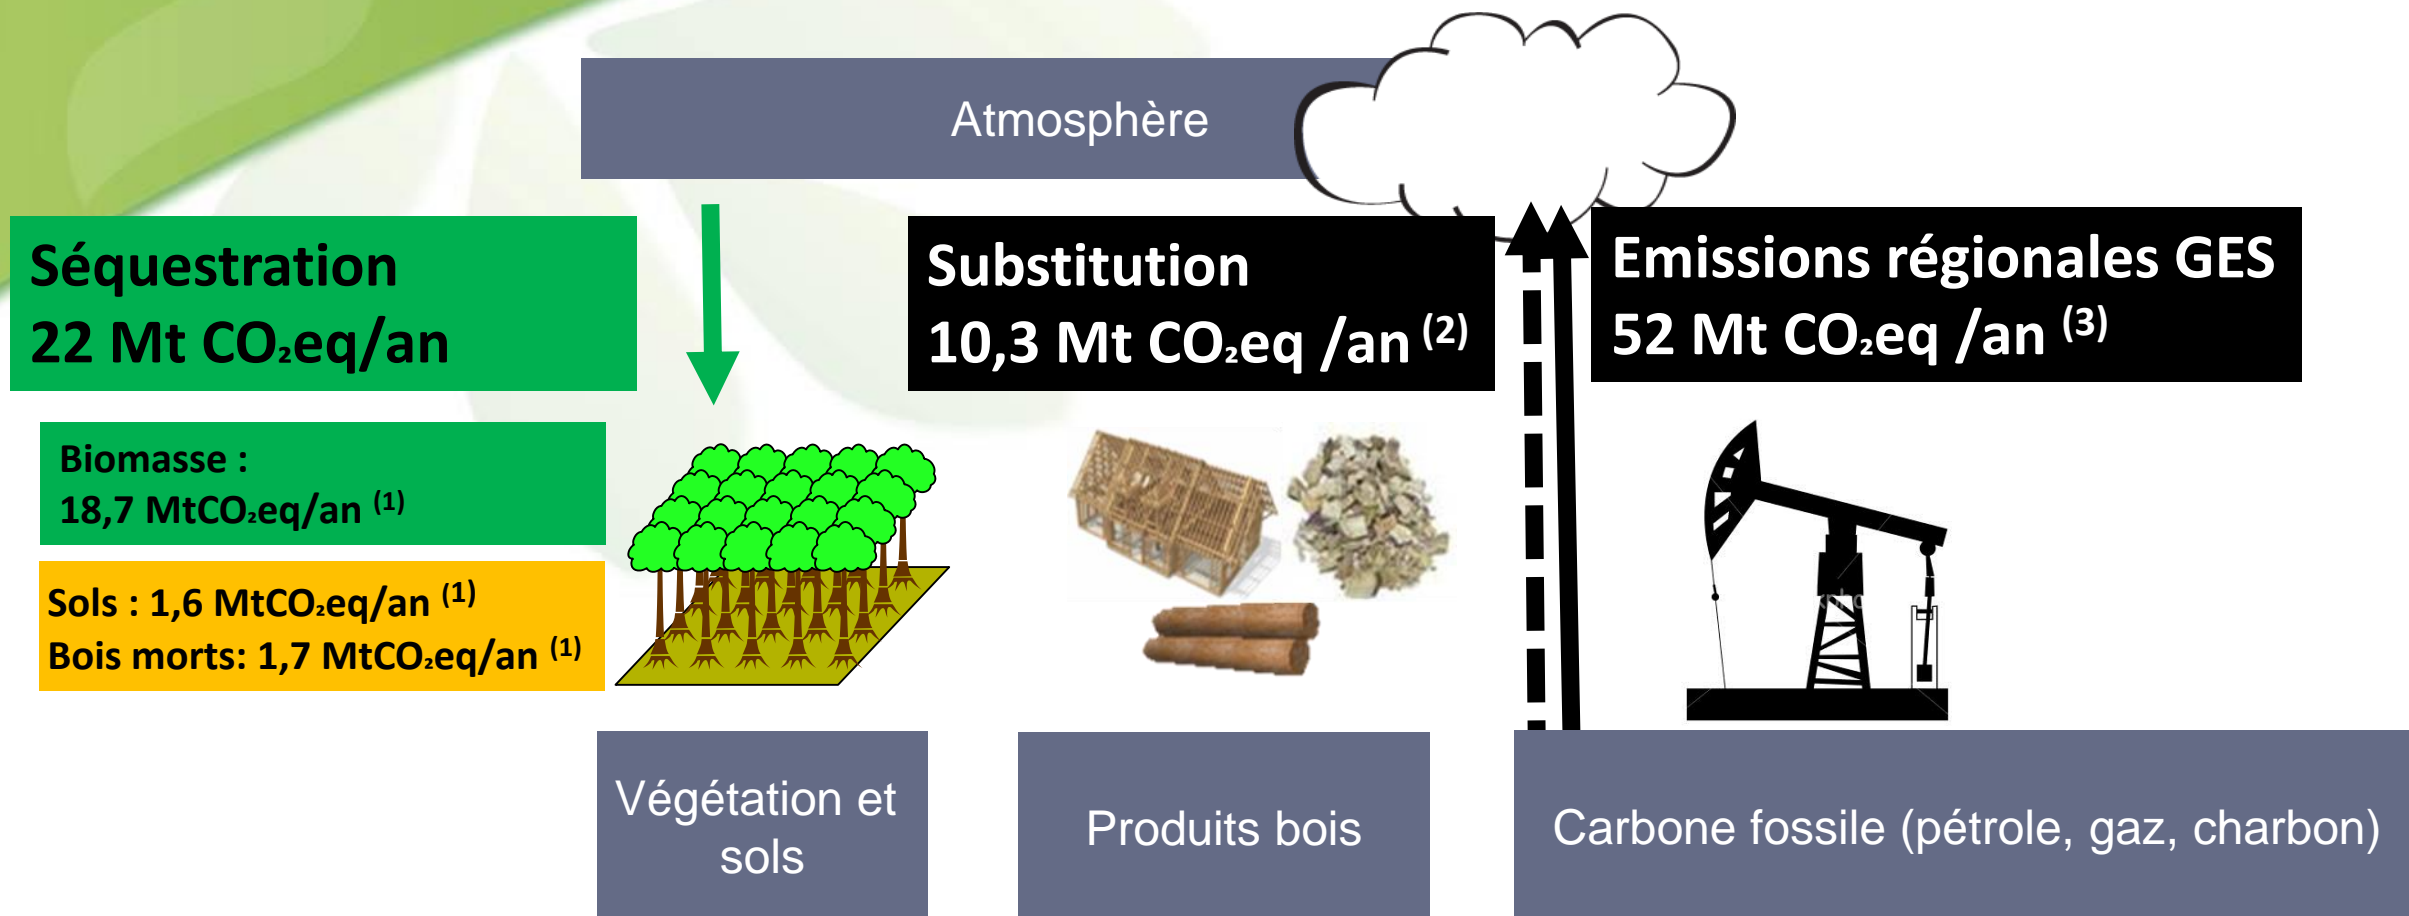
Atmosphère

Séquestration
22 Mt $CO_2$eq/an

Biomasse :
18,7 Mt$CO_2$eq/an $^{(1)}$

Sols : 1,6 Mt$CO_2$eq/an $^{(1)}$
Bois morts: 1,7 Mt$CO_2$eq/an $^{(1)}$

Substitution
10,3 Mt $CO_2$eq /an $^{(2)}$

Emissions régionales GES
52 Mt $CO_2$eq /an $^{(3)}$

Végétation et sols

Produits bois

Carbone fossile (pétrole, gaz, charbon)